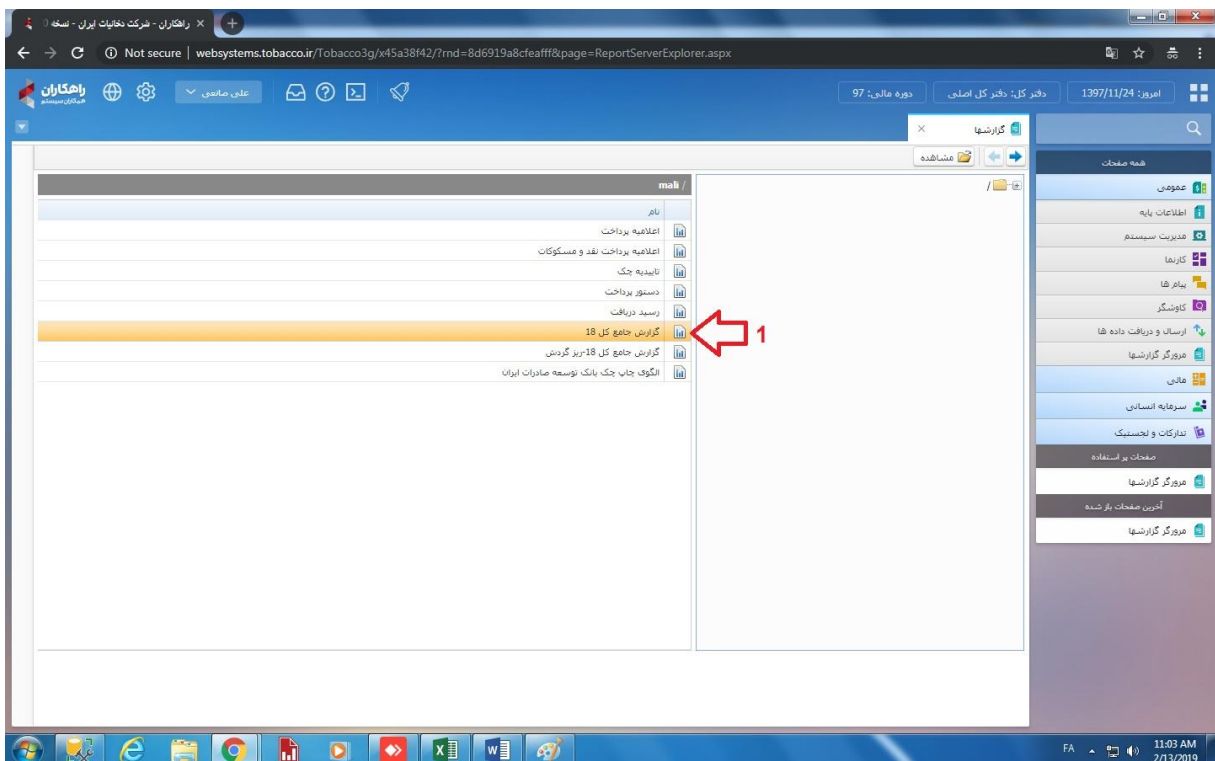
راهکاران - شرکت دخانیات ایران - نسخه

Not secure | websystems.tobacco.ir/Tobacco3g/x45a38f42/?rnd=8d6919a8cfeafff&page=ReportServerExplorer.aspx

راهکاران

علی صانعی

امروز: 1397/11/24

دفتر کل: دفتر کل اصلی

دوره مالی: 97

گزارشها

مشاهده

همه صفحات

عمومی

اطلاعات پایه

مدیریت سیستم

کارتابلها

پیام ها

کاوشگر

ارسال و دریافت داده ها

مرورگر گزارشها

مالی

سرمایه انسانی

تدارکات و لجستیک

صفحات پر استفاده

مرورگر گزارشها

آخرین صفحات باز شده

مرورگر گزارشها

/

mali /

نام

اعلامیه پرداخت

اعلامیه پرداخت نقد و مسکوکات

تاییدیه چک

دستور پرداخت

رسید دریافت

گزارش جامع کل 18

گزارش جامع کل 18-ریز گردش

الگوی چاپ چک بانک توسعه صادرات ایران

1

FA

11:03 AM
2/13/2019